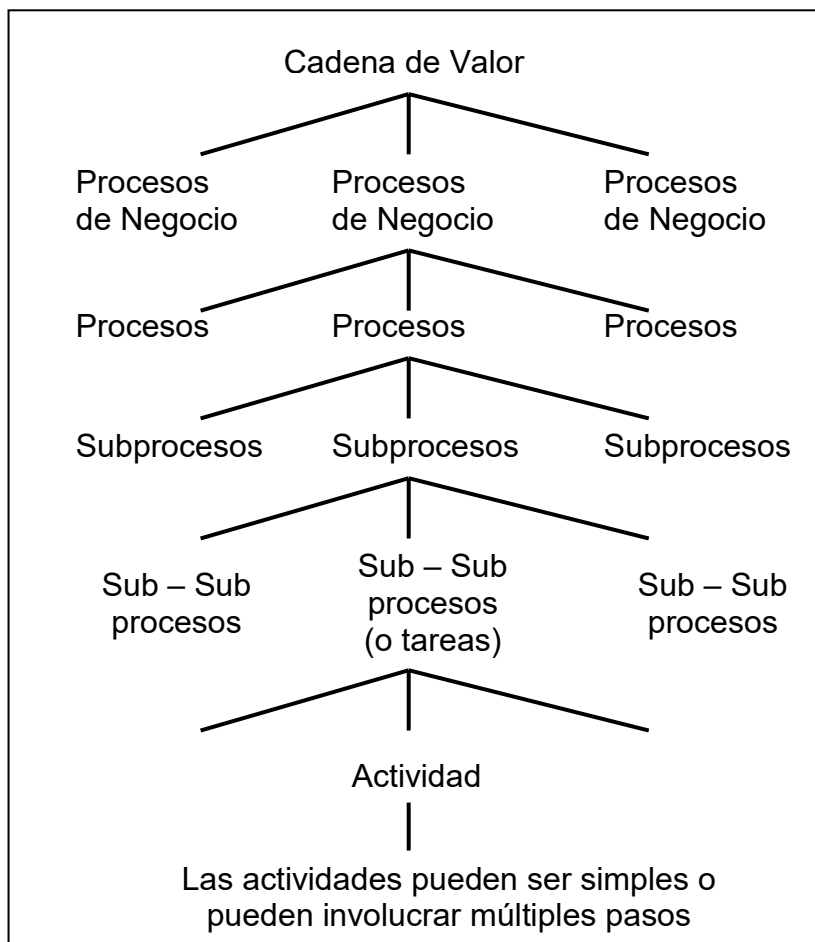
Cadena de Valor

Procesos de Negocio

Procesos de Negocio

Procesos de Negocio

Procesos

Procesos

Procesos

Subprocesos

Subprocesos

Subprocesos

Sub – Sub procesos

Sub – Sub procesos (o tareas)

Sub – Sub procesos

Actividad

Las actividades pueden ser simples o pueden involucrar múltiples pasos